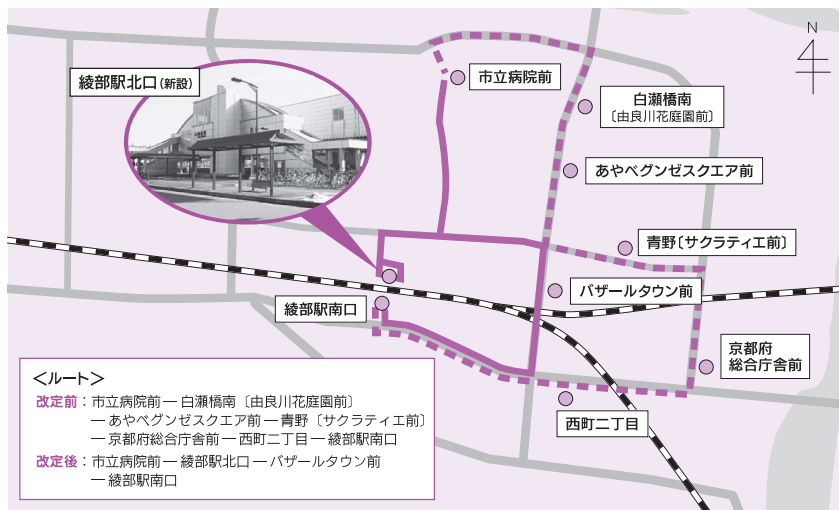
綾部駅北口（新設）

市立病院前

白瀬橋南
〔由良川花庭園前〕

あやベグンゼスクエア前

青野〔サクラティエ前〕

バザールタウン前

綾部駅南口

京都府
総合庁舎前

西町二丁目

N

＜ルート＞
改定前：市立病院前 ― 白瀬橋南〔由良川花庭園前〕 ― あやベグンゼスクエア前 ― 青野〔サクラティエ前〕 ― 京都府総合庁舎前 ― 西町二丁目 ― 綾部駅南口
改定後：市立病院前 ― 綾部駅北口 ― バザールタウン前 ― 綾部駅南口